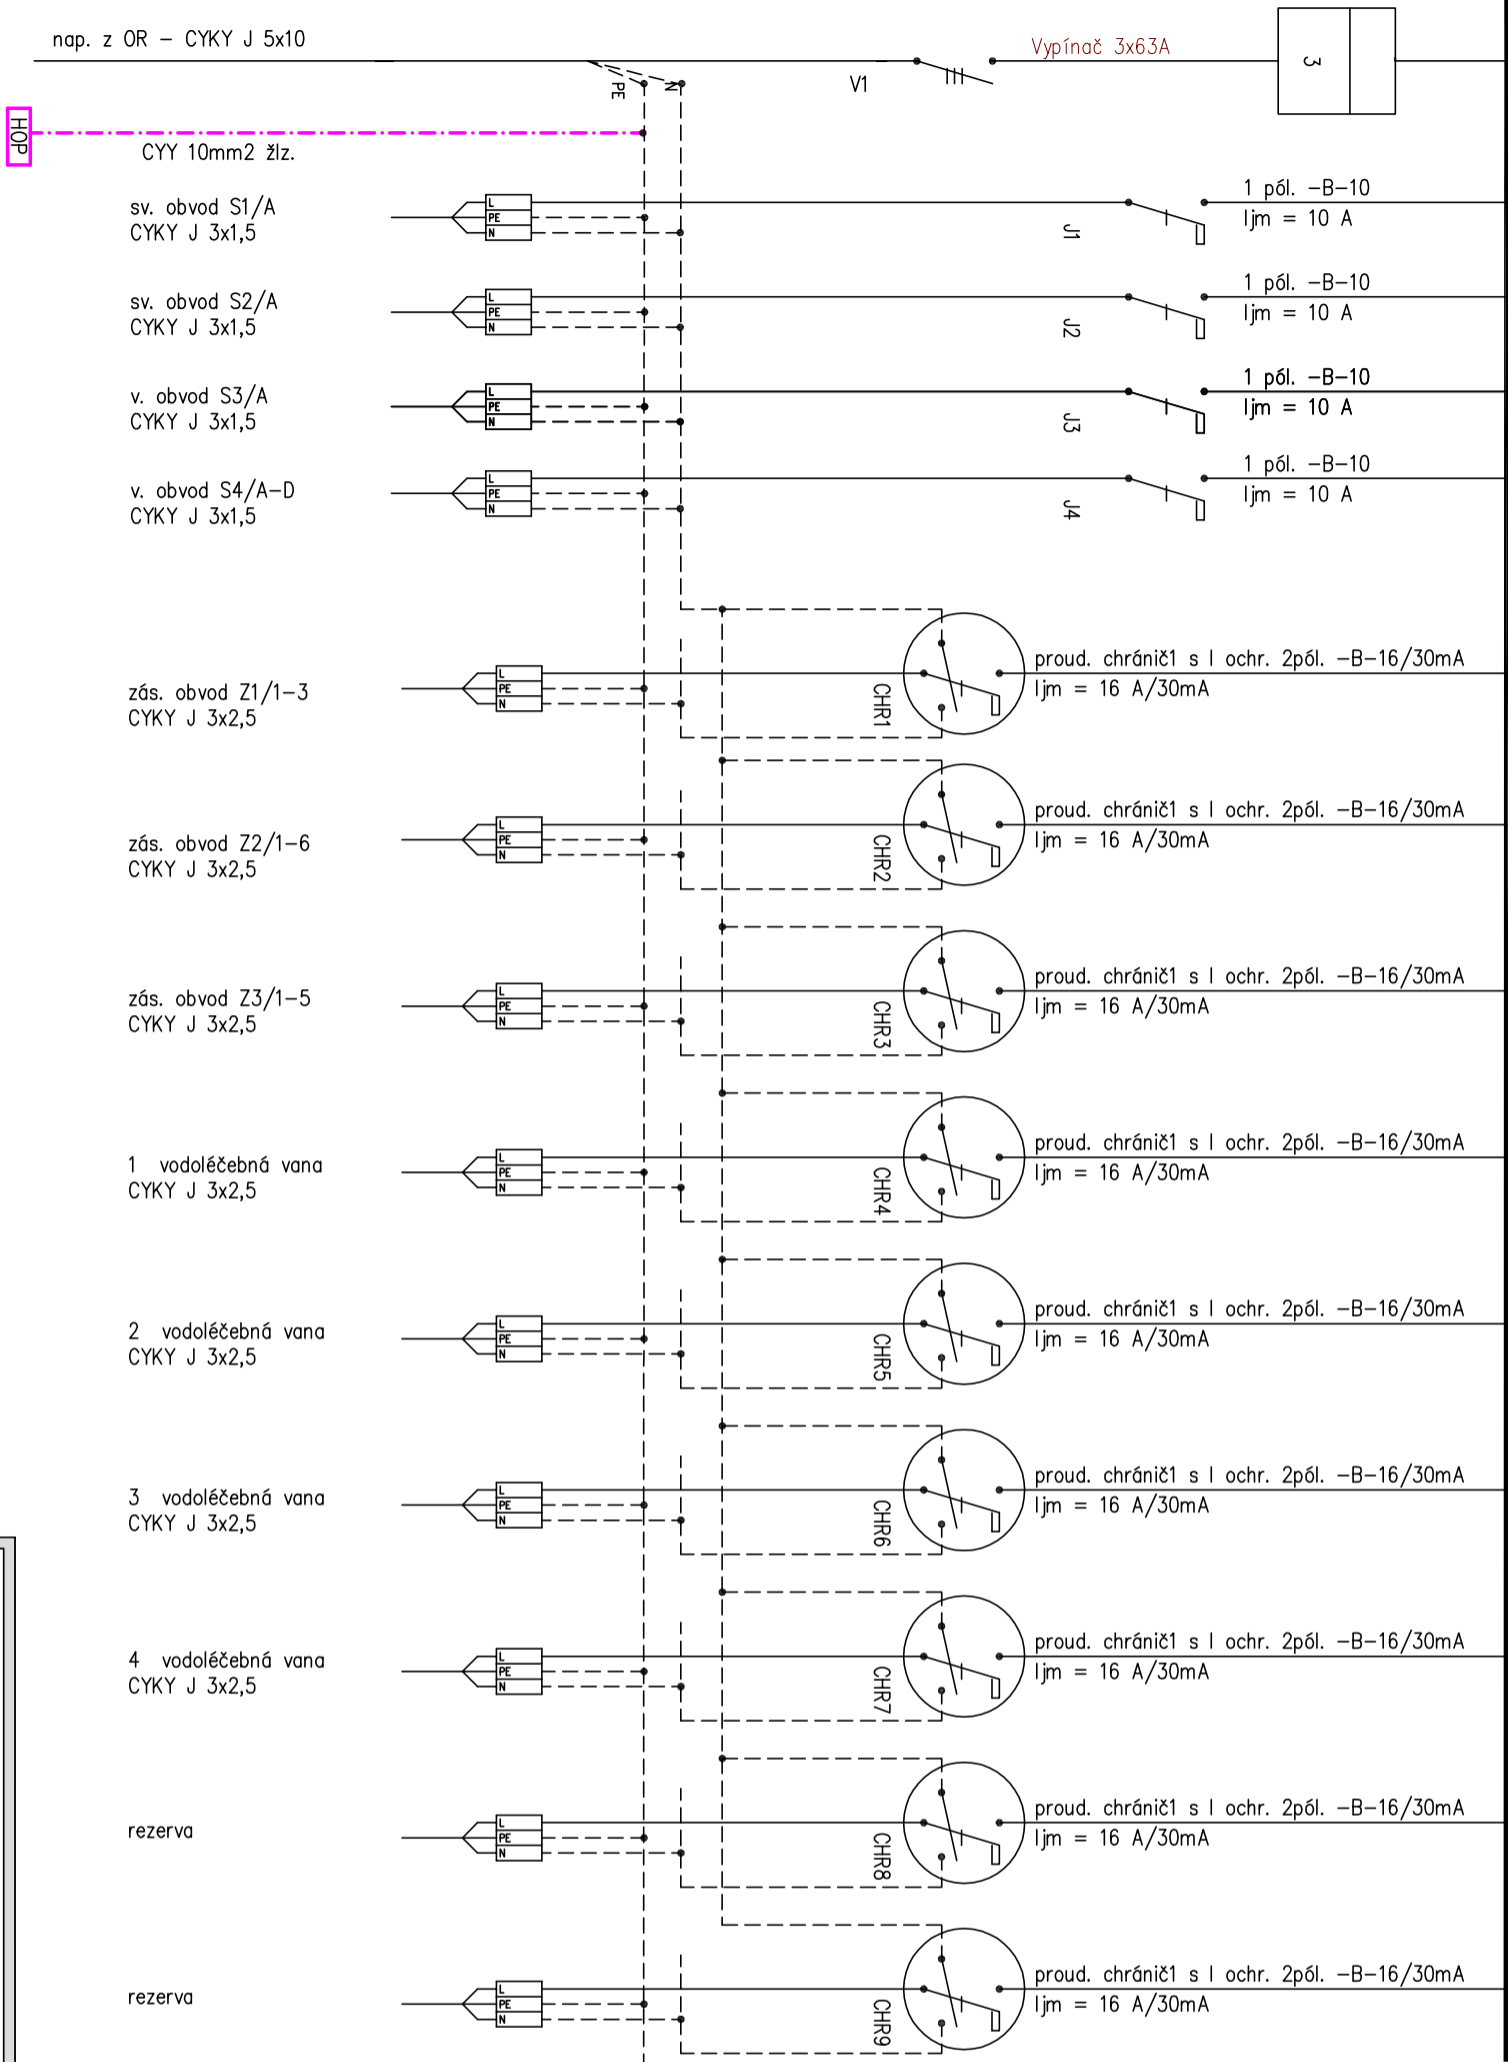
nap. z OR – CYKY J 5x10

PE N

V1

Vypínač 3x63A

3

HOP

CYY 10mm2 žlz.

sv. obvod S1/A
CYKY J 3x1,5

L PE N

J1

1 pól. –B–10
Ijm = 10 A

sv. obvod S2/A
CYKY J 3x1,5

L PE N

J2

1 pól. –B–10
Ijm = 10 A

v. obvod S3/A
CYKY J 3x1,5

L PE N

J3

1 pól. –B–10
Ijm = 10 A

v. obvod S4/A–D
CYKY J 3x1,5

L PE N

J4

1 pól. –B–10
Ijm = 10 A

zás. obvod Z1/1–3
CYKY J 3x2,5

L PE N

CHR1

proud. chránič1 s I ochr. 2pól. –B–16/30mA
Ijm = 16 A/30mA

zás. obvod Z2/1–6
CYKY J 3x2,5

L PE N

CHR2

proud. chránič1 s I ochr. 2pól. –B–16/30mA
Ijm = 16 A/30mA

zás. obvod Z3/1–5
CYKY J 3x2,5

L PE N

CHR3

proud. chránič1 s I ochr. 2pól. –B–16/30mA
Ijm = 16 A/30mA

1 vodoléčebná vana
CYKY J 3x2,5

L PE N

CHR4

proud. chránič1 s I ochr. 2pól. –B–16/30mA
Ijm = 16 A/30mA

2 vodoléčebná vana
CYKY J 3x2,5

L PE N

CHR5

proud. chránič1 s I ochr. 2pól. –B–16/30mA
Ijm = 16 A/30mA

3 vodoléčebná vana
CYKY J 3x2,5

L PE N

CHR6

proud. chránič1 s I ochr. 2pól. –B–16/30mA
Ijm = 16 A/30mA

4 vodoléčebná vana
CYKY J 3x2,5

L PE N

CHR7

proud. chránič1 s I ochr. 2pól. –B–16/30mA
Ijm = 16 A/30mA

rezerva

L PE N

CHR8

proud. chránič1 s I ochr. 2pól. –B–16/30mA
Ijm = 16 A/30mA

rezerva

L PE N

CHR9

proud. chránič1 s I ochr. 2pól. –B–16/30mA
Ijm = 16 A/30mA